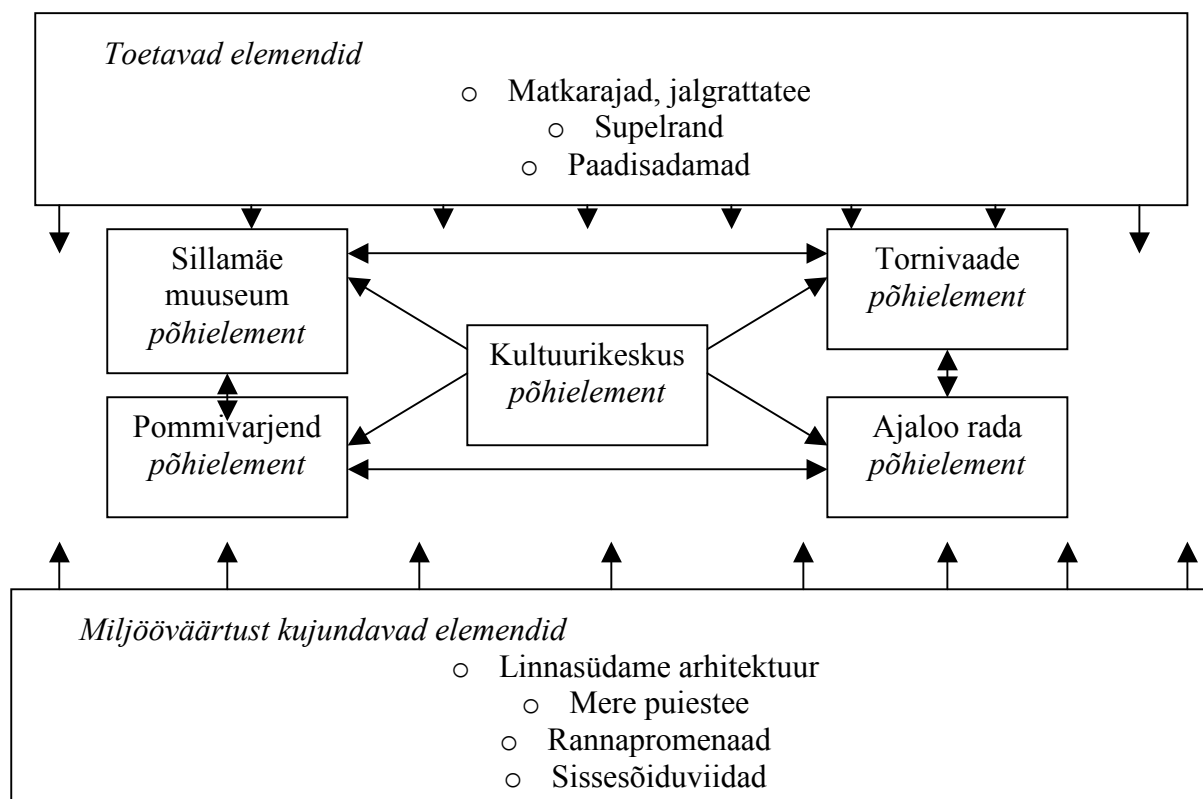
*Toetavad elemendid*

o Matkarajad, jalgrattatee
o Supelrand
o Paadisadamad

Sillamäe muuseum *põhielement*

Tornivaade *põhielement*

Kultuurikeskus *põhielement*

Pommivarjend *põhielement*

Ajaloo rada *põhielement*

*Miljööväärtust kujundavad elemendid*

o Linnasüdame arhitektuur
o Mere puiestee
o Rannapromenaad
o Sissesõiduviidad